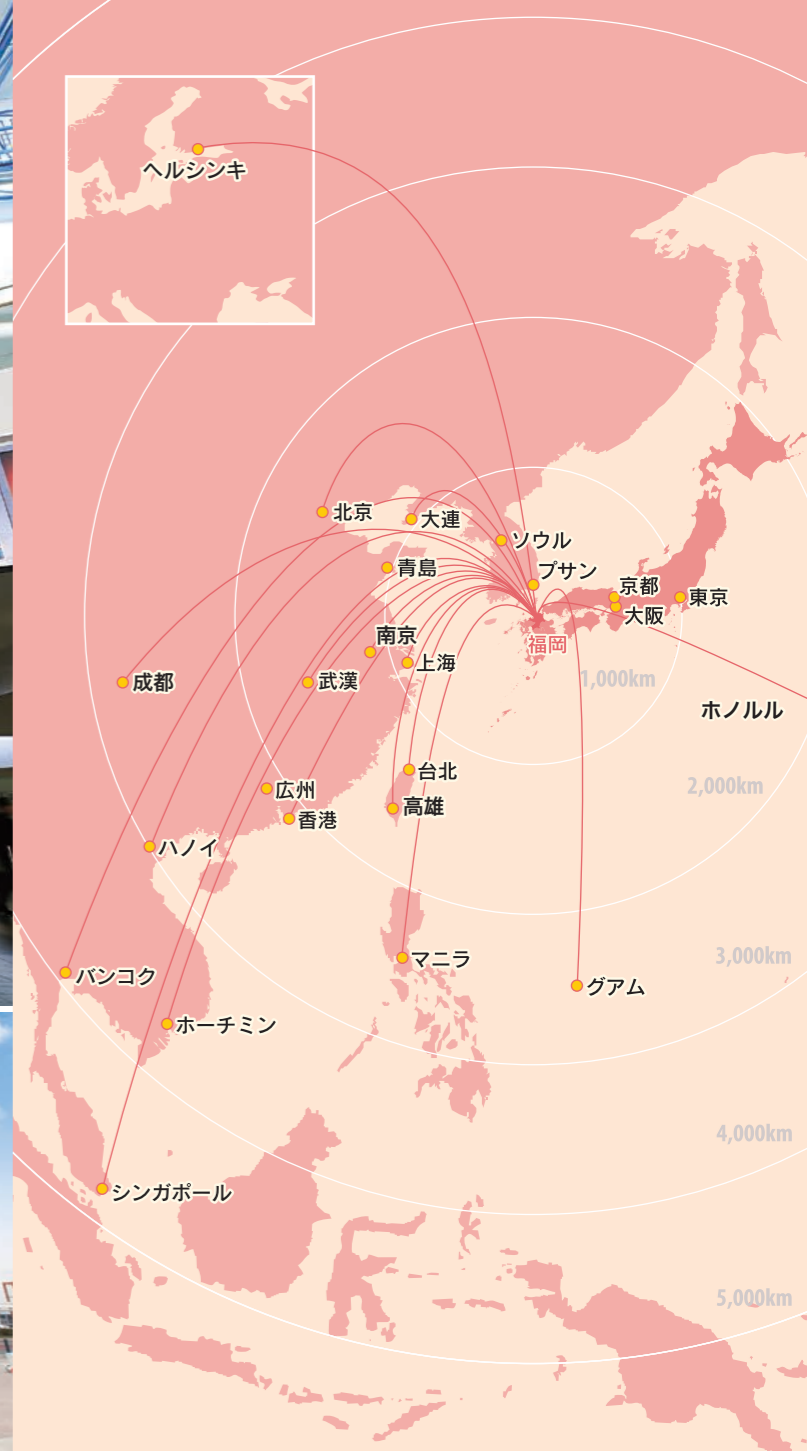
ヘルシンキ

北京
大連
ソウル
青島
プサン
京都
東京
大阪
南京
福岡
上海
成都
武漢
1,000km
ホノルル
台北
2,000km
広州
高雄
香港
ハノイ
マニラ
3,000km
バンコク
グアム
ホーチミン
4,000km
シンガポール
5,000km